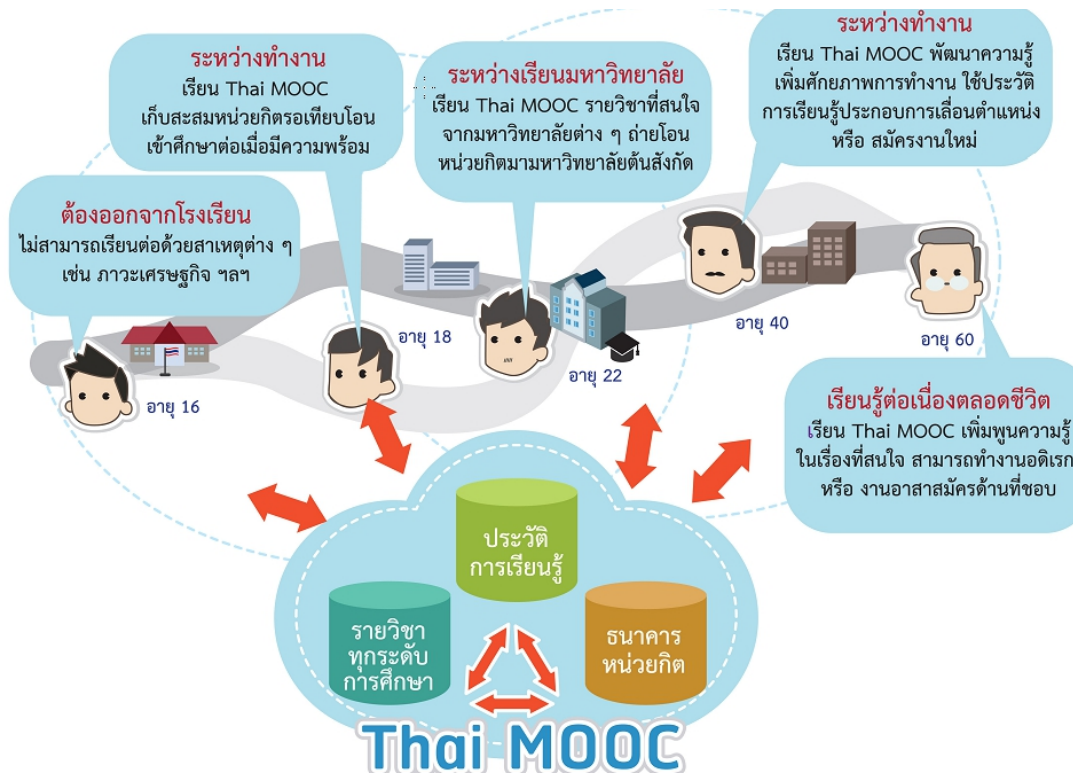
ระหว่างทำงาน
เรียน Thai MOOC
เก็บสะสมหน่วยกิตรอเทียบโอน
เข้าศึกษาต่อเมื่อมีความพร้อม

ระหว่างเรียนมหาวิทยาลัย
เรียน Thai MOOC รายวิชาที่สนใจ
จากมหาวิทยาลัยต่าง ๆ ถ่ายโอน
หน่วยกิตมามหาวิทยาลัยต้นสังกัด

ระหว่างทำงาน
เรียน Thai MOOC พัฒนาความรู้
เพิ่มศักยภาพการทำงาน ใช้ประวัติ
การเรียนรู้ประกอบการเลื่อนตำแหน่ง
หรือ สมัครงานใหม่

ต้องออกจากโรงเรียน
ไม่สามารถเรียนต่อด้วยสาเหตุต่าง ๆ
เช่น ภาวะเศรษฐกิจ ฯลฯ

อายุ 16
อายุ 18
อายุ 22
อายุ 40
อายุ 60

เรียนรู้ต่อเนื่องตลอดชีวิต
เรียน Thai MOOC เพิ่มพูนความรู้
ในเรื่องที่สนใจ สามารถทำงานอดิเรก
หรือ งานอาสาสมัครด้านที่ชอบ

ประวัติ
การเรียนรู้

รายวิชา
ทุกระดับ
การศึกษา

ธนาคาร
หน่วยกิต

Thai MOOC